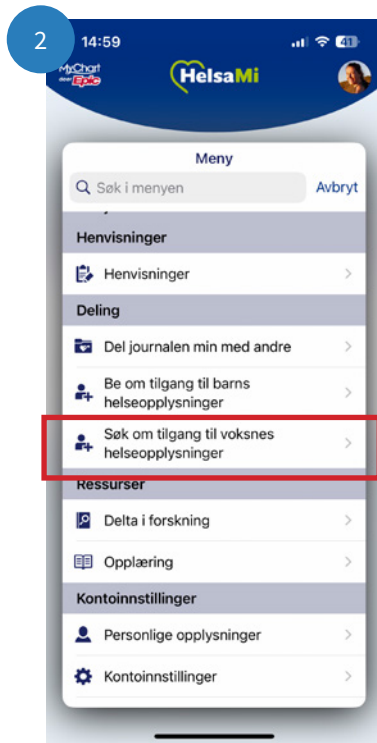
2

14:59

MyChart Epic

HelsaMi

Meny

Søk i menyen

Avbryt

Henvisninger

Henvisninger

Deling

Del journalen min med andre

Be om tilgang til barns helseopplysninger

Søk om tilgang til voksnes helseopplysninger

Ressurser

Delta i forskning

Opplæring

Kontoinnstillinger

Personlige opplysninger

Kontoinnstillinger